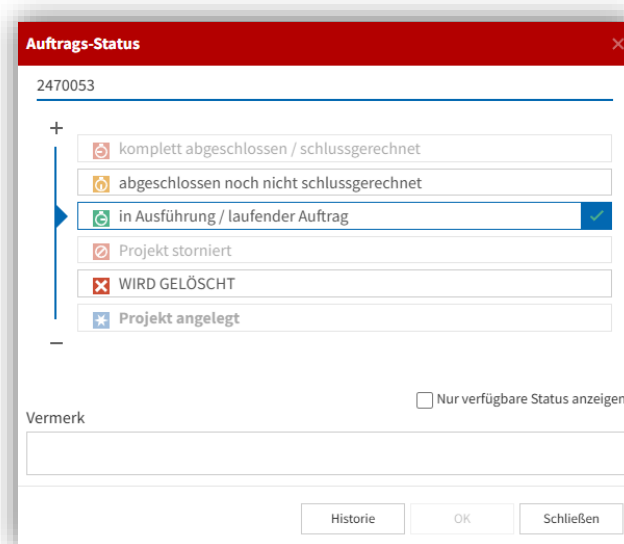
Auftrags-Status

2470053

+

komplett abgeschlossen / schlussgerechnet

abgeschlossen noch nicht schlussgerechnet

in Ausführung / laufender Auftrag

Projekt storniert

WIRD GELÖSCHT

Projekt angelegt

−

Nur verfügbare Status anzeigen

Vermerk

Historie

OK

Schließen